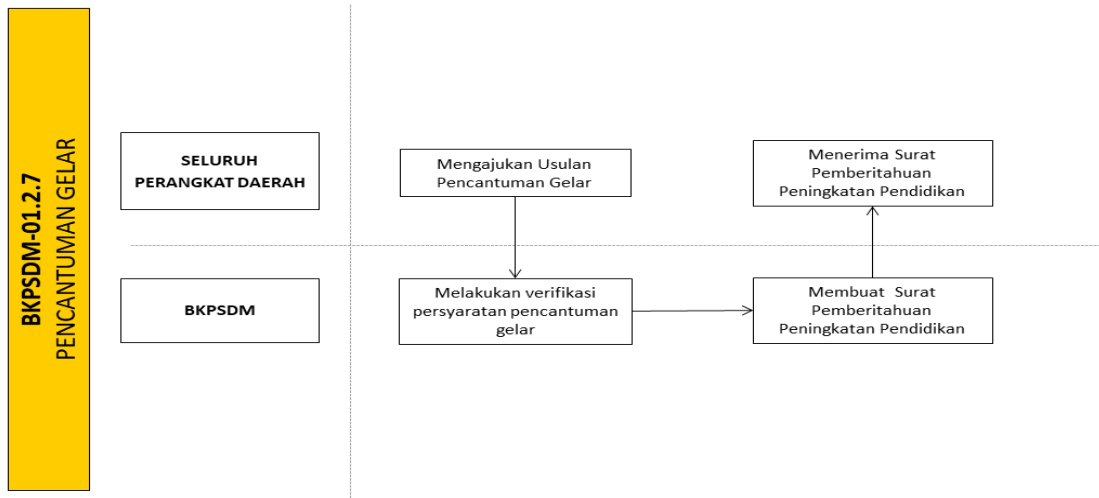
BKPSDM-01.2.7
PENCANTUMAN GELAR

SELURUH PERANGKAT DAERAH

Mengajukan Usulan Pencantuman Gelar

Menerima Surat Pemberitahuan Peningkatan Pendidikan

BKPSDM

Melakukan verifikasi persyaratan pencantuman gelar

Membuat Surat Pemberitahuan Peningkatan Pendidikan